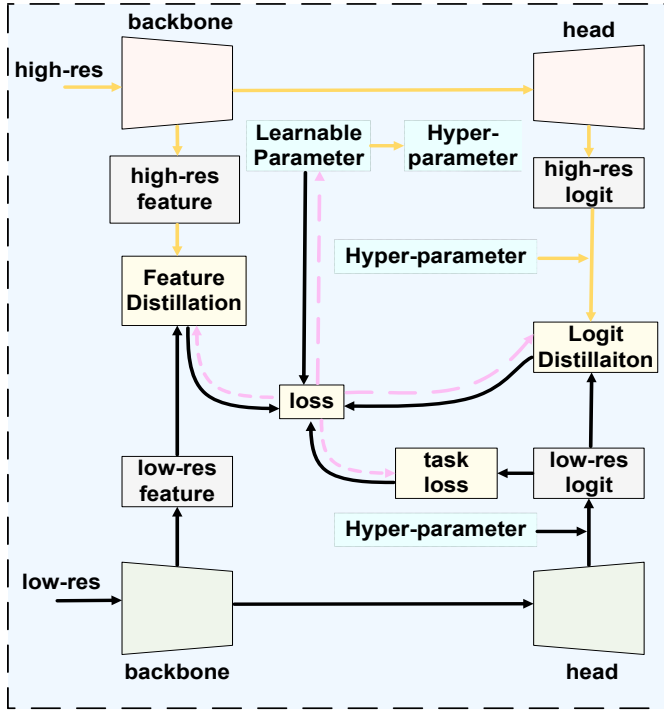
backbone

head

high-res

Learnable Parameter

Hyper-parameter

high-res feature

high-res logit

Hyper-parameter

Feature Distillation

Logit Distillaiton

loss

low-res feature

task loss

low-res logit

Hyper-parameter

low-res

backbone

head